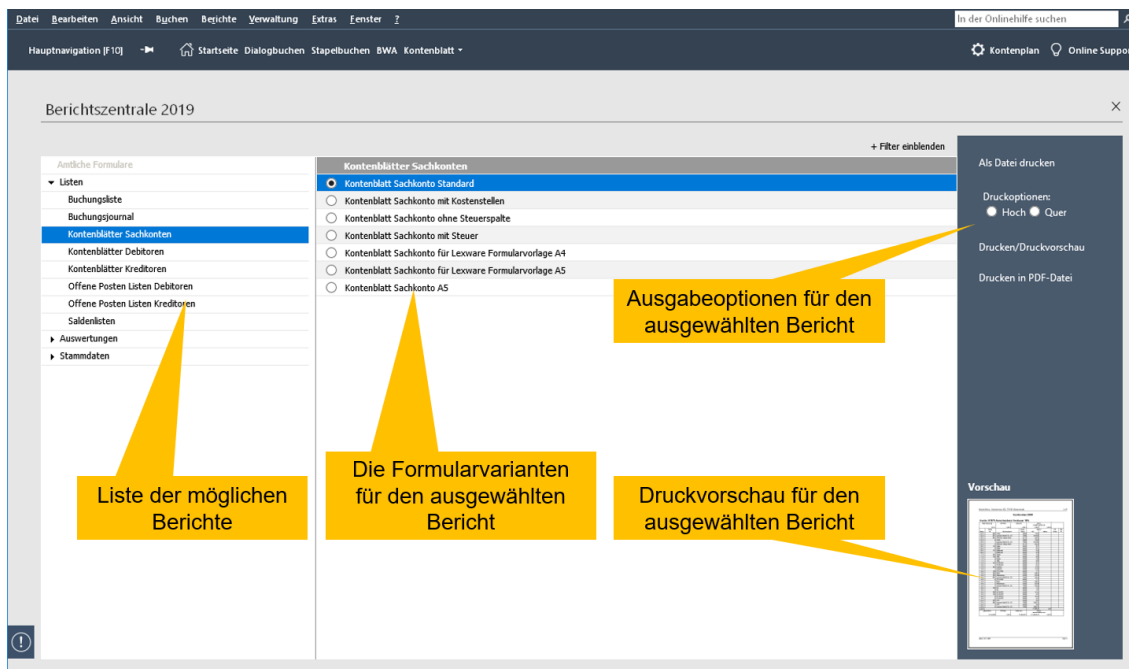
Datei Bearbeiten Ansicht Buchen Berichte Verwaltung Extras Fenster ?

In der Onlinehilfe suchen

Hauptnavigation [F10] Startseite Dialogbuchen Stapelbuchen BWA Kontenblatt

Kontenplan Online Suppor

Berichtszentrale 2019

+ Filter einblenden

Amtliche Formulare
Listen
Buchungsliste
Buchungsjournal
Kontenblätter Sachkonten
Kontenblätter Debitoren
Kontenblätter Kreditoren
Offene Posten Listen Debitoren
Offene Posten Listen Kreditoren
Saldenlisten
Auswertungen
Stammdaten

Kontenblätter Sachkonten
Kontenblatt Sachkonto Standard
Kontenblatt Sachkonto mit Kostenstellen
Kontenblatt Sachkonto ohne Steuerspalte
Kontenblatt Sachkonto mit Steuer
Kontenblatt Sachkonto für Lexware Formularvorlage A4
Kontenblatt Sachkonto für Lexware Formularvorlage A5
Kontenblatt Sachkonto A5

Als Datei drucken

Druckoptionen:
Hoch Quer

Drucken/Druckvorschau

Drucken in PDF-Datei

Ausgabeoptionen für den ausgewählten Bericht

Liste der möglichen Berichte

Die Formularvarianten für den ausgewählten Bericht

Druckvorschau für den ausgewählten Bericht

Vorschau